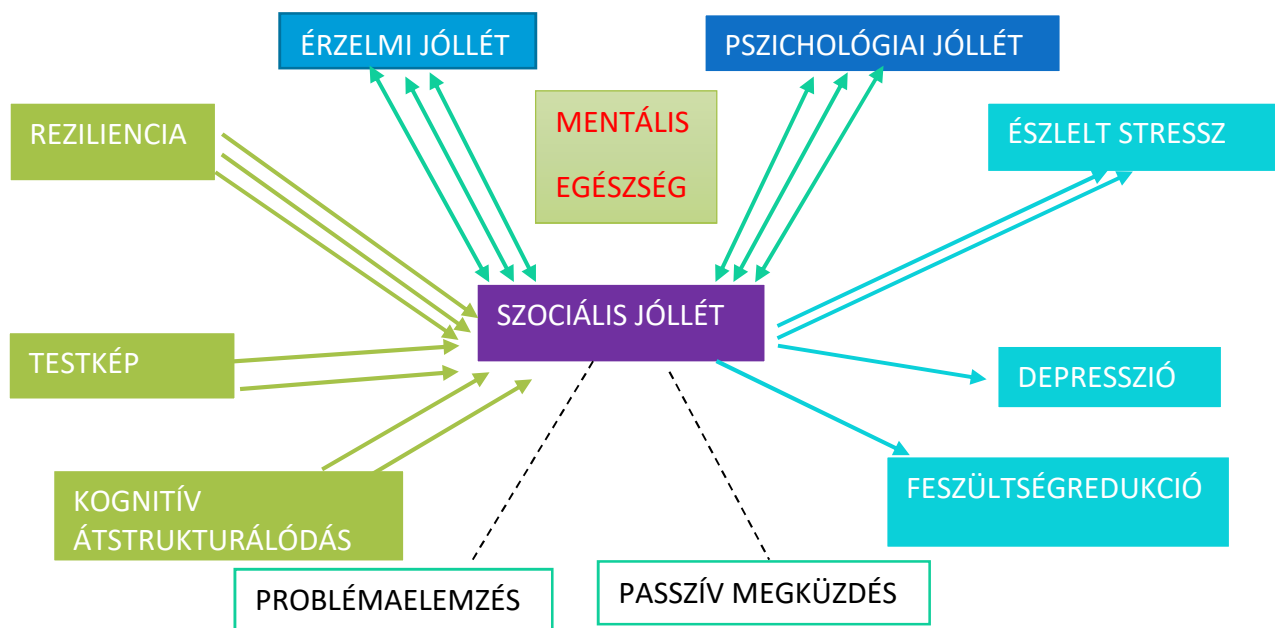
ÉRZELMI JÓLLÉT

PSZICHOLÓGIAI JÓLLÉT

REZILIENCIA

MENTÁLIS EGÉSZSÉG

ÉSZLELT STRESSZ

SZOCIÁLIS JÓLLÉT

TESTKÉP

DEPRESSZIÓ

FESZÜLTSÉGREDUKCIÓ

KOGNITÍV ÁTSTRUKTURÁLÓDÁS

PROBLÉMAELEMZÉS

PASSZÍV MEGKÜZDÉS